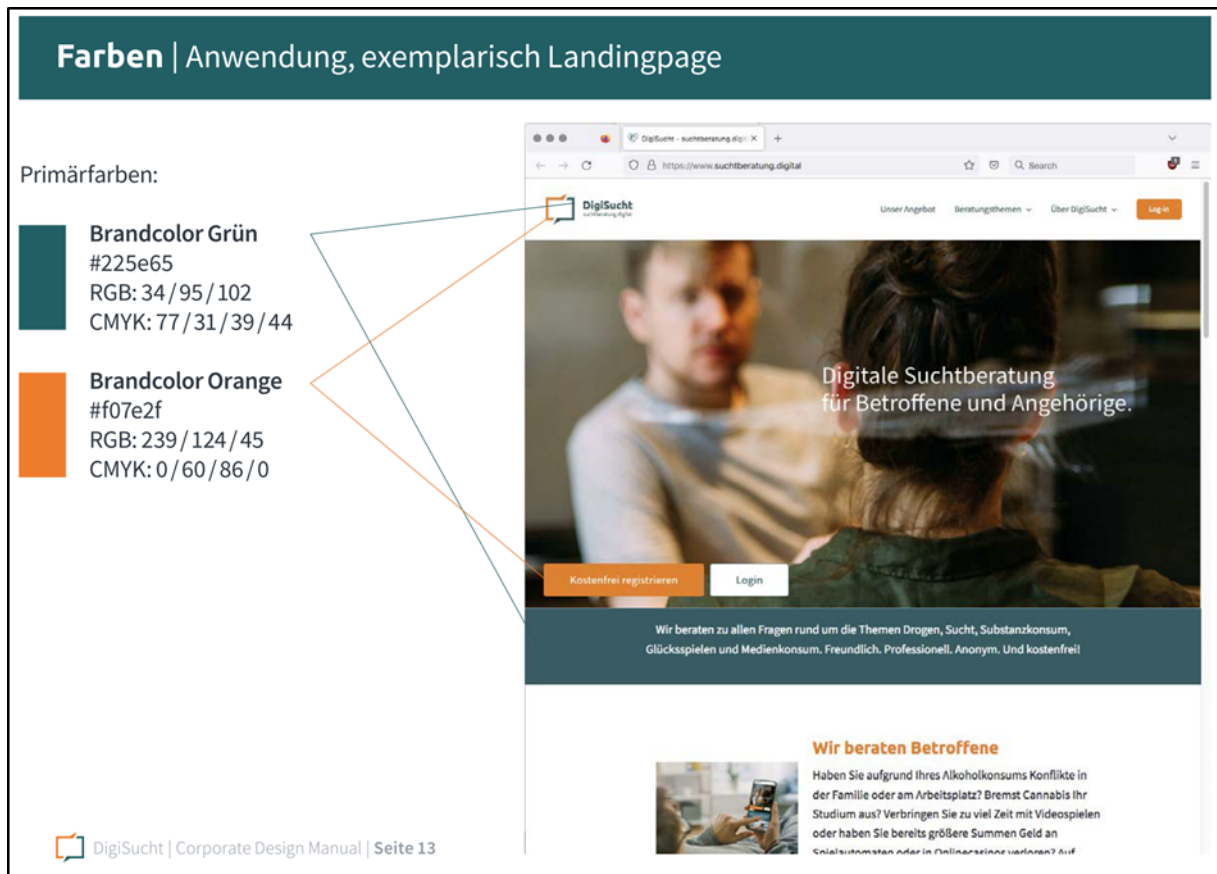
**Farben** | Anwendung, exemplarisch Landingpage

Primärfarben:

**Brandcolor Grün**
#225e65
RGB: 34 / 95 / 102
CMYK: 77 / 31 / 39 / 44

**Brandcolor Orange**
#f07e2f
RGB: 239 / 124 / 45
CMYK: 0 / 60 / 86 / 0

DigiSucht - suchtberatung.digi ×

https://www.suchtberatung.digital

Search

DigiSucht
suchtberatung.digital

Unser Angebot Beratungsthemen Über DigiSucht Log-in

Digitale Suchtberatung für Betroffene und Angehörige.

Kostenfrei registrieren Login

Wir beraten zu allen Fragen rund um die Themen Drogen, Sucht, Substanzkonsum, Glücksspielen und Medienkonsum. Freundlich. Professionell. Anonym. Und kostenfrei!

Wir beraten Betroffene

Haben Sie aufgrund Ihres Alkoholkonsums Konflikte in der Familie oder am Arbeitsplatz? Bremst Cannabis Ihr Studium aus? Verbringen Sie zu viel Zeit mit Videospielen oder haben Sie bereits größere Summen Geld an Spielautomaten oder in Onlinecasinos verloren? Auf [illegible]

DigiSucht | Corporate Design Manual | **Seite 13**